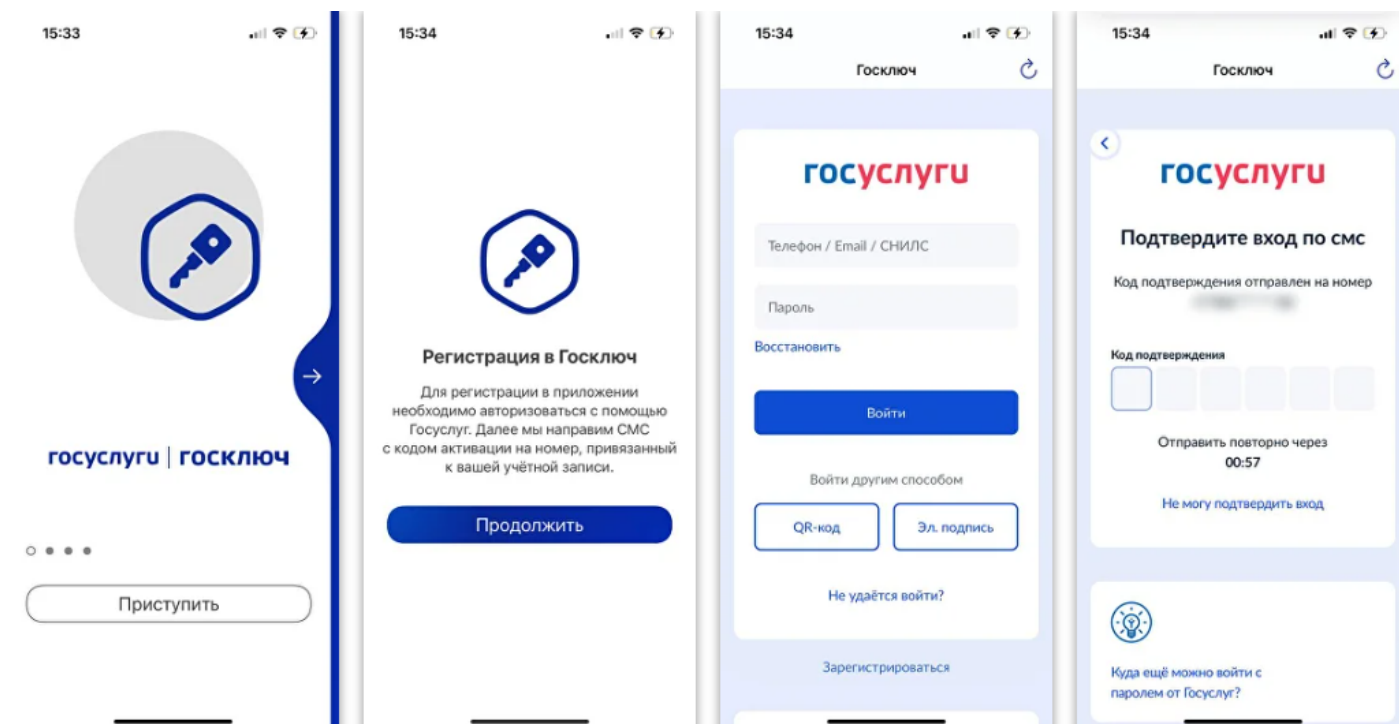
15:33

госуслуги | госключ

Приступить

15:34

Регистрация в Госключ

Для регистрации в приложении необходимо авторизоваться с помощью Госуслуг. Далее мы направим СМС с кодом активации на номер, привязанный к вашей учётной записи.

Продолжить

15:34

Госключ

госуслуги

Телефон / Email / СНИЛС

Пароль

Восстановить

Войти

Войти другим способом

QR-код

Эл. подпись

Не удаётся войти?

Зарегистрироваться

15:34

Госключ

госуслуги

Подтвердите вход по смс

Код подтверждения отправлен на номер

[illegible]

Код подтверждения

Отправить повторно через

00:57

Не могу подтвердить вход

Куда ещё можно войти с паролем от Госуслуг?